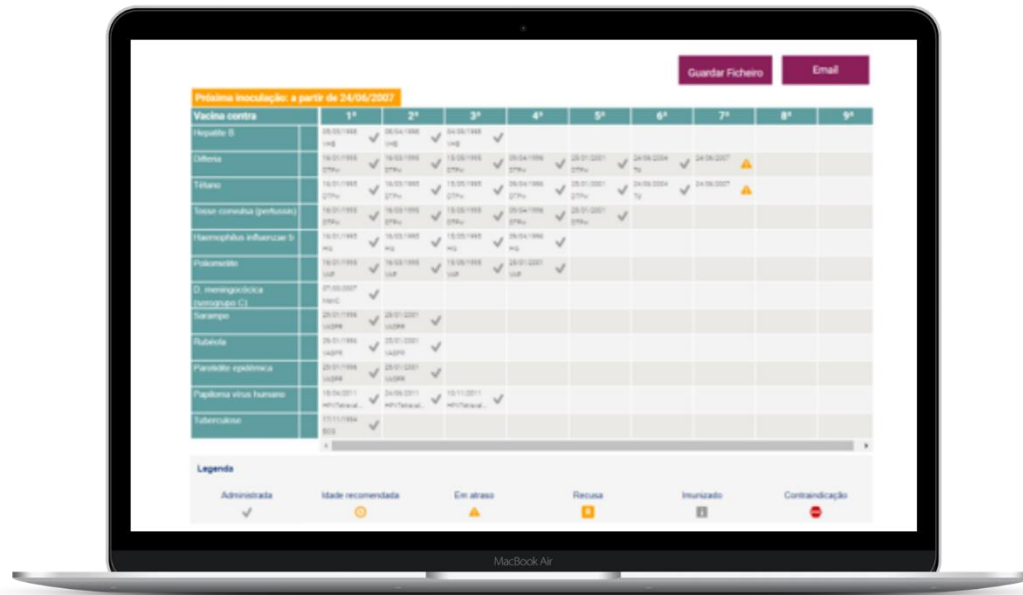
Guardar Ficheiro

Email

Próxima inoculação: a partir de 24/06/2007

| Vacina contra | 1ª | 2ª | 3ª | 4ª | 5ª | 6ª | 7ª | 8ª | 9ª |
|---|---|---|---|---|---|---|---|---|---|
| Hepatite B | 25/05/1995 VHB | 06/04/1995 VHB | 04/05/1995 VHB | | | | | | |
| Difteria | 16/01/1995 DTPa | 16/03/1995 DTPa | 15/05/1995 DTPa | 09/04/1996 DTPa | 25/01/2001 DTPa | 24/06/2004 Td | 24/06/2007 | | |
| Tétano | 16/01/1995 DTPa | 16/03/1995 DTPa | 15/05/1995 DTPa | 09/04/1996 DTPa | 25/01/2001 DTPa | 24/06/2004 Td | 24/06/2007 | | |
| Tosse convulsa (pertussis) | 16/01/1995 DTPa | 16/03/1995 DTPa | 15/05/1995 DTPa | 09/04/1996 DTPa | 25/01/2001 DTPa | | | | |
| Haemophilus influenzae b | 16/01/1995 Hib | 16/03/1995 Hib | 15/05/1995 Hib | 09/04/1996 Hib | | | | | |
| Poliomielite | 16/01/1995 VIP | 16/03/1995 VIP | 15/05/1995 VIP | 25/01/2001 VIP | | | | | |
| D. meningocócica (serogrupo C) | 07/05/2007 MenC | | | | | | | | |
| Sarampo | 25/01/1996 VASPR | 25/01/2001 VASPR | | | | | | | |
| Rubéola | 25/01/1996 VASPR | 25/01/2001 VASPR | | | | | | | |
| Parotidite epidémica | 25/01/1996 VASPR | 25/01/2001 VASPR | | | | | | | |
| Papiloma vírus humano | 18/04/2011 HPVTetraval... | 24/06/2011 HPVTetraval... | 10/11/2011 HPVTetraval... | | | | | | |
| Tuberculose | 17/11/1994 BCG | | | | | | | | |

Legenda

Administrada
Idade recomendada
Em atraso
Recusa
Imunizado
Contraindicação

MacBook Air